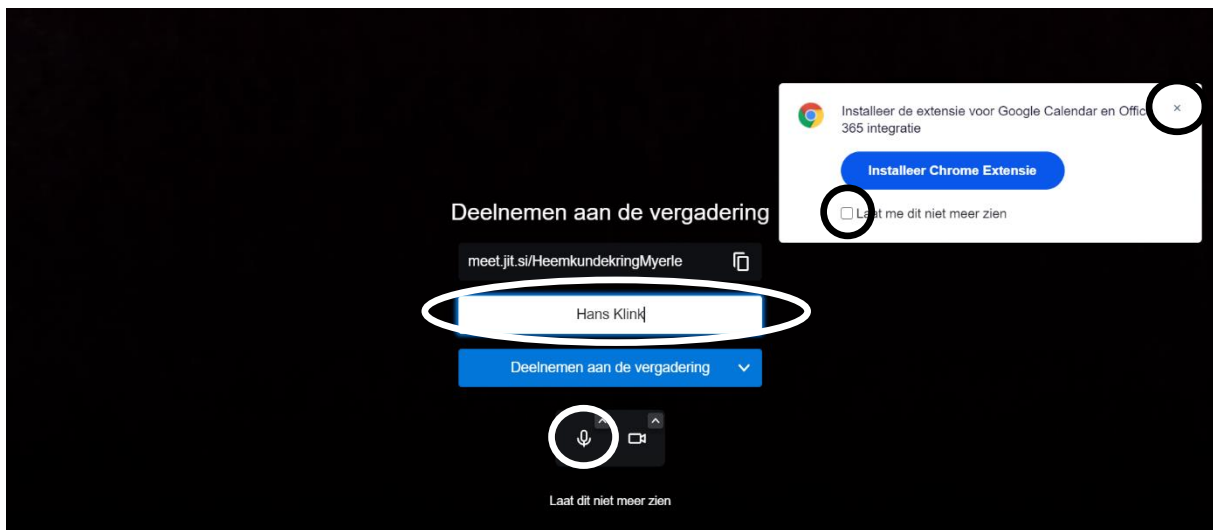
Installeer de extensie voor Google Calendar en Offic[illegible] 365 integratie

Installeer Chrome Extensie

L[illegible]t me dit niet meer zien

×

Deelnemen aan de vergadering

meet.jit.si/HeemkundekringMyerle

Hans Klink

Deelnemen aan de vergadering

Laat dit niet meer zien